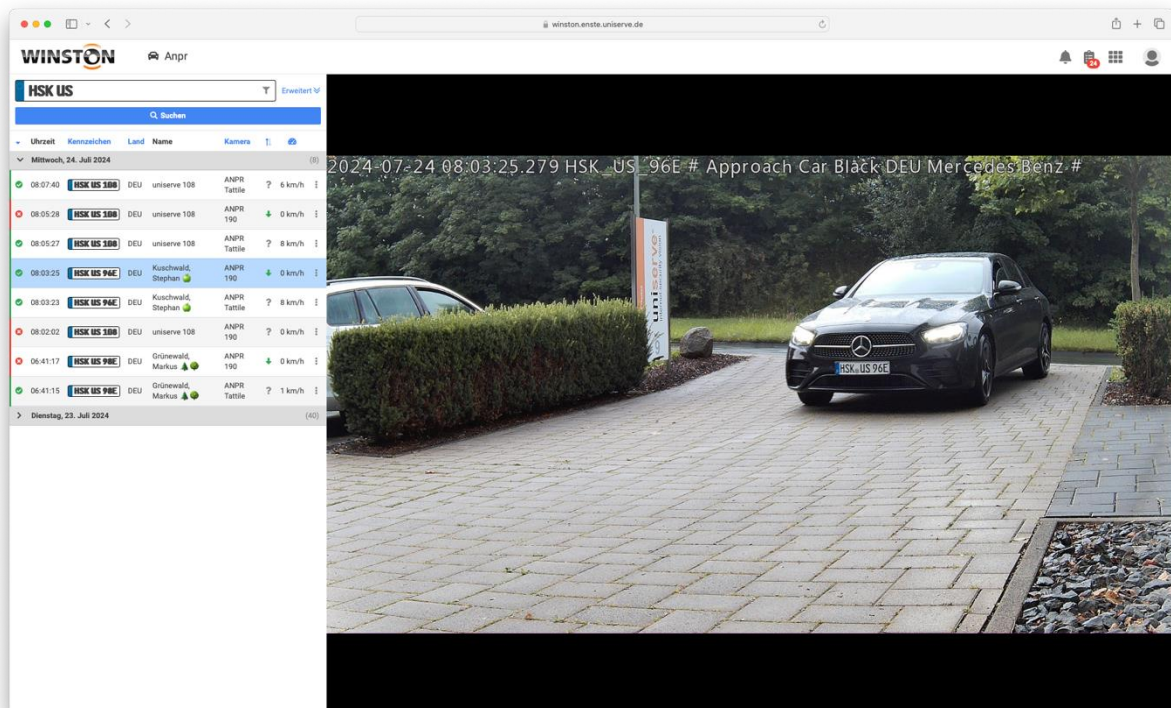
winston.enste.uniserve.de

WINSTON Anpr

24

HSK US

Erweitert

Suchen

| Uhrzeit | Kennzeichen | Land | Name | Kamera | | |
|---|---|---|---|---|---|---|
| Mittwoch, 24. Juli 2024 | | | | | | (8) |
| 08:07:40 | HSK US 108 | DEU | uniserve 108 | ANPR Tattile | ? | 6 km/h |
| 08:05:28 | HSK US 108 | DEU | uniserve 108 | ANPR 190 | | 0 km/h |
| 08:05:27 | HSK US 108 | DEU | uniserve 108 | ANPR Tattile | ? | 8 km/h |
| 08:03:25 | HSK US 96E | DEU | Kuschwald, Stephan | ANPR 190 | | 0 km/h |
| 08:03:23 | HSK US 96E | DEU | Kuschwald, Stephan | ANPR Tattile | ? | 8 km/h |
| 08:02:02 | HSK US 108 | DEU | uniserve 108 | ANPR 190 | ? | 0 km/h |
| 06:41:17 | HSK US 98E | DEU | Grünewald, Markus | ANPR 190 | | 0 km/h |
| 06:41:15 | HSK US 98E | DEU | Grünewald, Markus | ANPR Tattile | ? | 1 km/h |
| Dienstag, 23. Juli 2024 | | | | | | (40) |

2024-07-24 08:03:25.279 HSK_US_96E # Approach Car Black DEU Mercedes Benz #

uniserve

HSK US 96E